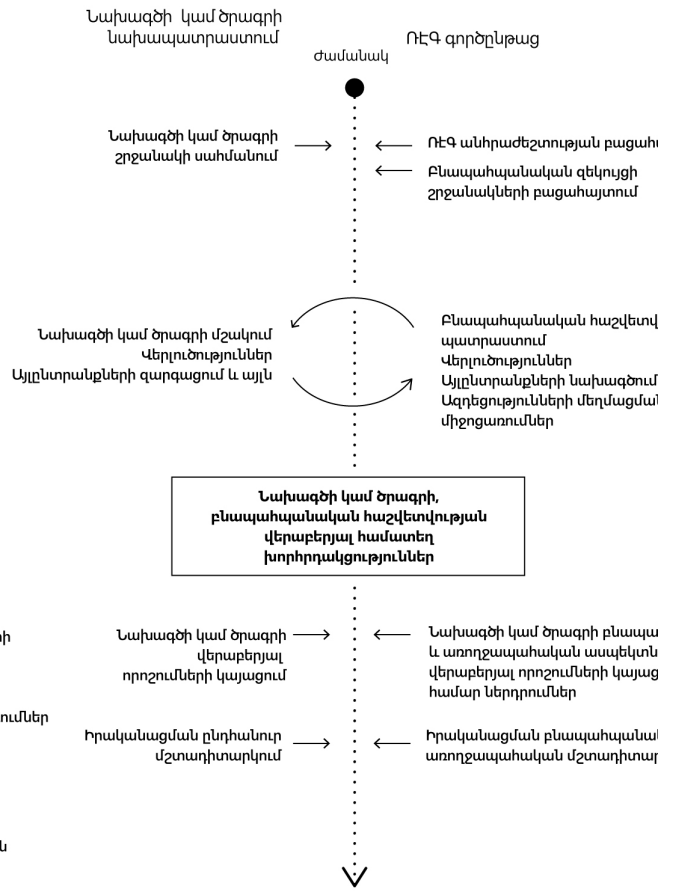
Նախագծի կամ ծրագրի նախապատրաստում

ՌԷԳ գործընթաց

Ժամանակ

Նախագծի կամ ծրագրի շրջանակի սահմանում

ՌԷԳ անհրաժեշտության բացահ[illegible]

Բնապահպանական զեկույցի շրջանակների բացահայտում

Նախագծի կամ ծրագրի մշակում
Վերլուծություններ
Այլընտրանքների զարգացում և այլն

Բնապահպանական հաշվետվ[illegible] պատրաստում
Վերլուծություններ
Այլընտրանքների նախագծում
Ազդեցությունների մեղմացմ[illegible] միջոցառումներ

Նախագծի կամ ծրագրի, բնապահպանական հաշվետվության վերաբերյալ համատեղ խորհրդակցություններ

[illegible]ի

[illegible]ումներ

Նախագծի կամ ծրագրի վերաբերյալ որոշումների կայացում

Նախագծի կամ ծրագրի բնապա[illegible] և առողջապահական ասպեկտն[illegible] վերաբերյալ որոշումների կայաց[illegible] համար ներդրումներ

Իրականացման ընդհանուր մշտադիտարկում

Իրականացման բնապահպանակ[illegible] առողջապահական մշտադիտար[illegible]

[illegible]ն